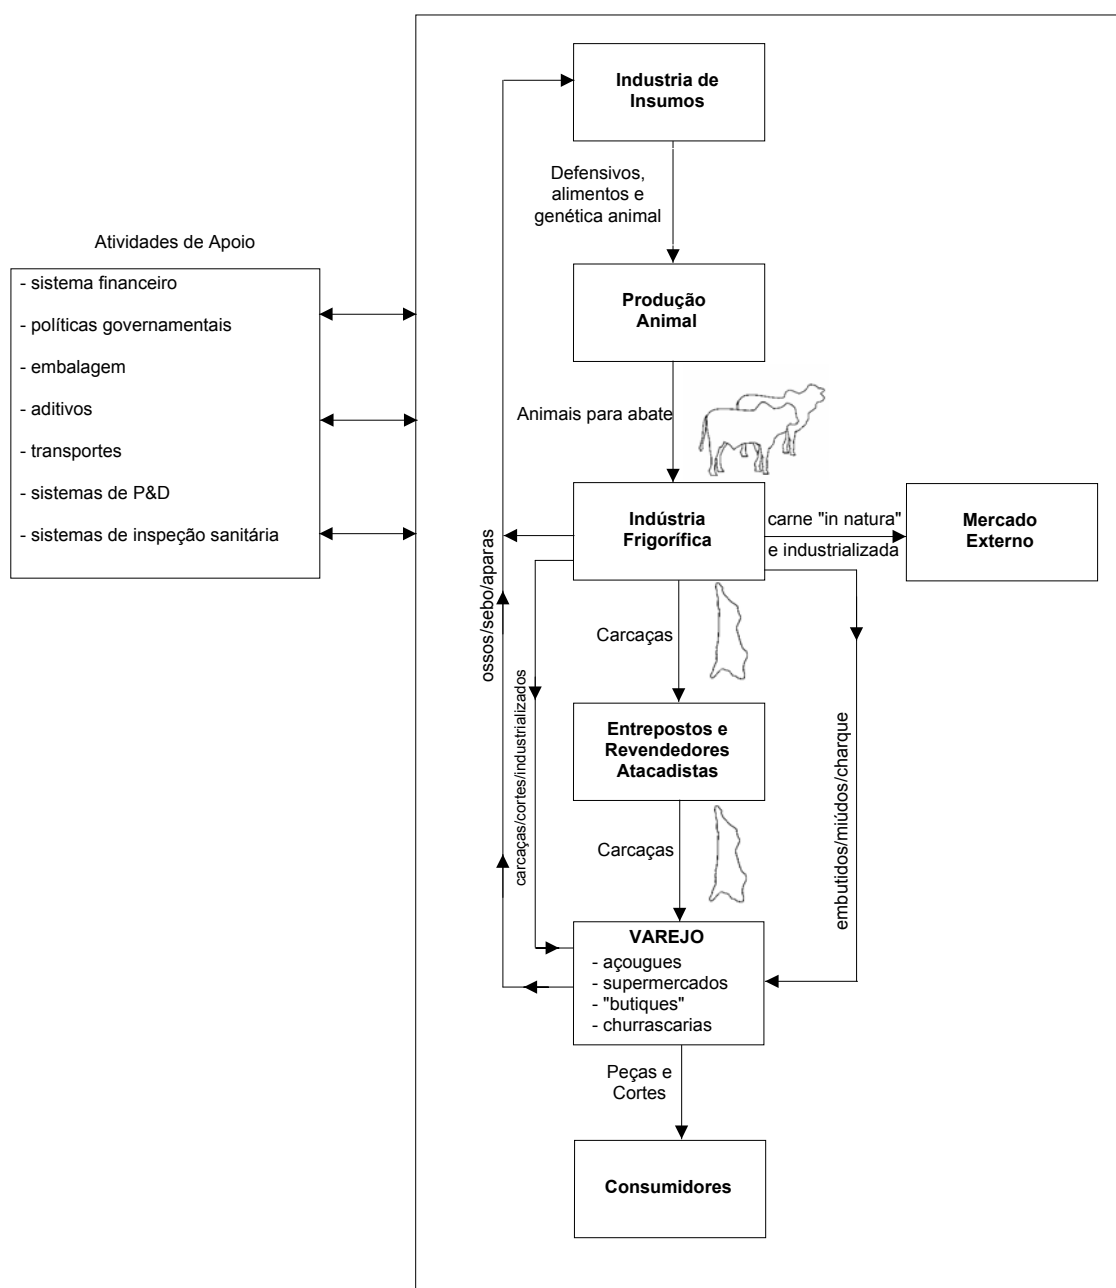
Industria de Insumos

Defensivos, alimentos e genética animal

Atividades de Apoio

- sistema financeiro
- políticas governamentais
- embalagem
- aditivos
- transportes
- sistemas de P&D
- sistemas de inspeção sanitária

Produção Animal

Animais para abate

ossos/sebo/aparas

Indústria Frigorífica

carne "in natura" e industrializada

Mercado Externo

Carcaças

carcaças/cortes/industrializados

Entrepostos e Revendedores Atacadistas

embutidos/miúdos/charque

Carcaças

VAREJO
- açougues
- supermercados
- "butiques"
- churrascarias

Peças e Cortes

Consumidores